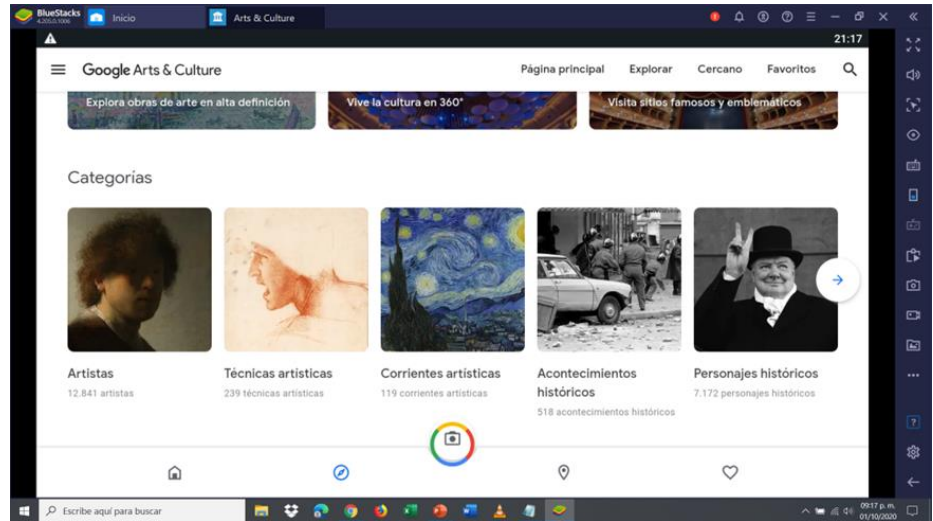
BlueStacks 4.205.0.1006
Inicio
Arts & Culture

21:17

Google Arts & Culture
Página principal
Explorar
Cercano
Favoritos

Explora obras de arte en alta definición
Vive la cultura en 360°
Visita sitios famosos y emblemáticos

Categorías

Artistas
12.841 artistas

Técnicas artísticas
239 técnicas artísticas

Corrientes artísticas
119 corrientes artísticas

Acontecimientos históricos
518 acontecimientos históricos

Personajes históricos
7.172 personajes históricos

Escribe aquí para buscar
09:17 p. m.
01/10/2020